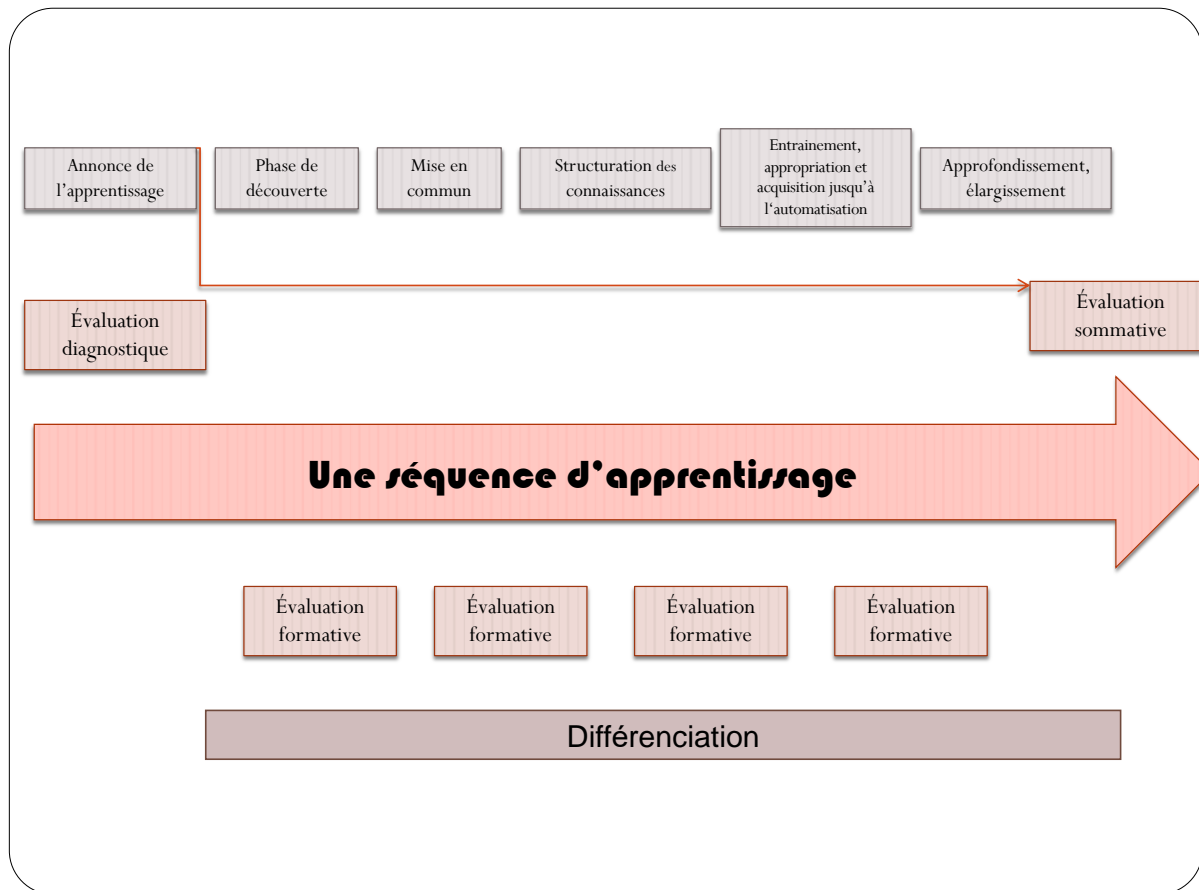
Annonce de l'apprentissage

Phase de découverte

Mise en commun

Structuration des connaissances

Entrainement, appropriation et acquisition jusqu'à l'automatisation

Approfondissement, élargissement

Évaluation diagnostique

Évaluation sommative

Une séquence d'apprentissage

Évaluation formative

Évaluation formative

Évaluation formative

Évaluation formative

Différenciation